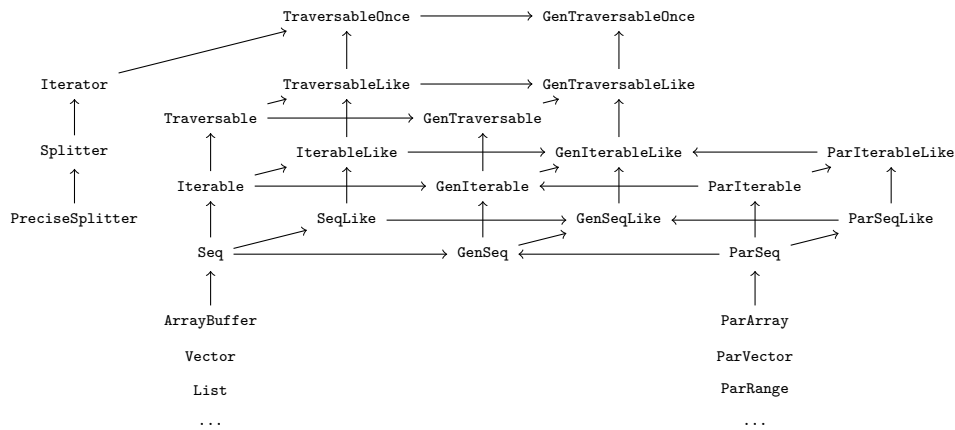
TraversableOnce
GenTraversableOnce
Iterator
TraversableLike
GenTraversableLike
Traversable
GenTraversable
Splitter
IterableLike
GenIterableLike
ParIterableLike
Iterable
GenIterable
ParIterable
PreciseSplitter
SeqLike
GenSeqLike
ParSeqLike
Seq
GenSeq
ParSeq
ArrayBuffer
ParArray
Vector
ParVector
List
ParRange
...
...